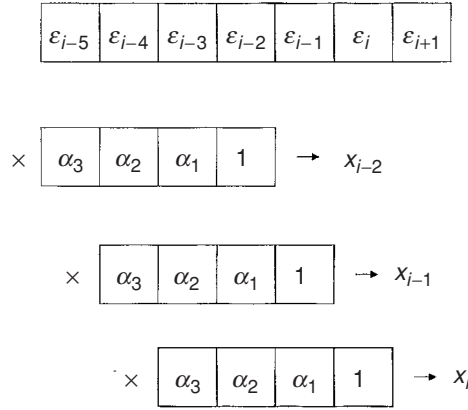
| $\varepsilon_{i-5}$ | $\varepsilon_{i-4}$ | $\varepsilon_{i-3}$ | $\varepsilon_{i-2}$ | $\varepsilon_{i-1}$ | $\varepsilon_{i}$ | $\varepsilon_{i+1}$ |
|---|---|---|---|---|---|---|

× | $\alpha_3$ | $\alpha_2$ | $\alpha_1$ | 1 | → $x_{i-2}$

× | $\alpha_3$ | $\alpha_2$ | $\alpha_1$ | 1 | → $x_{i-1}$

× | $\alpha_3$ | $\alpha_2$ | $\alpha_1$ | 1 | → $x_i$